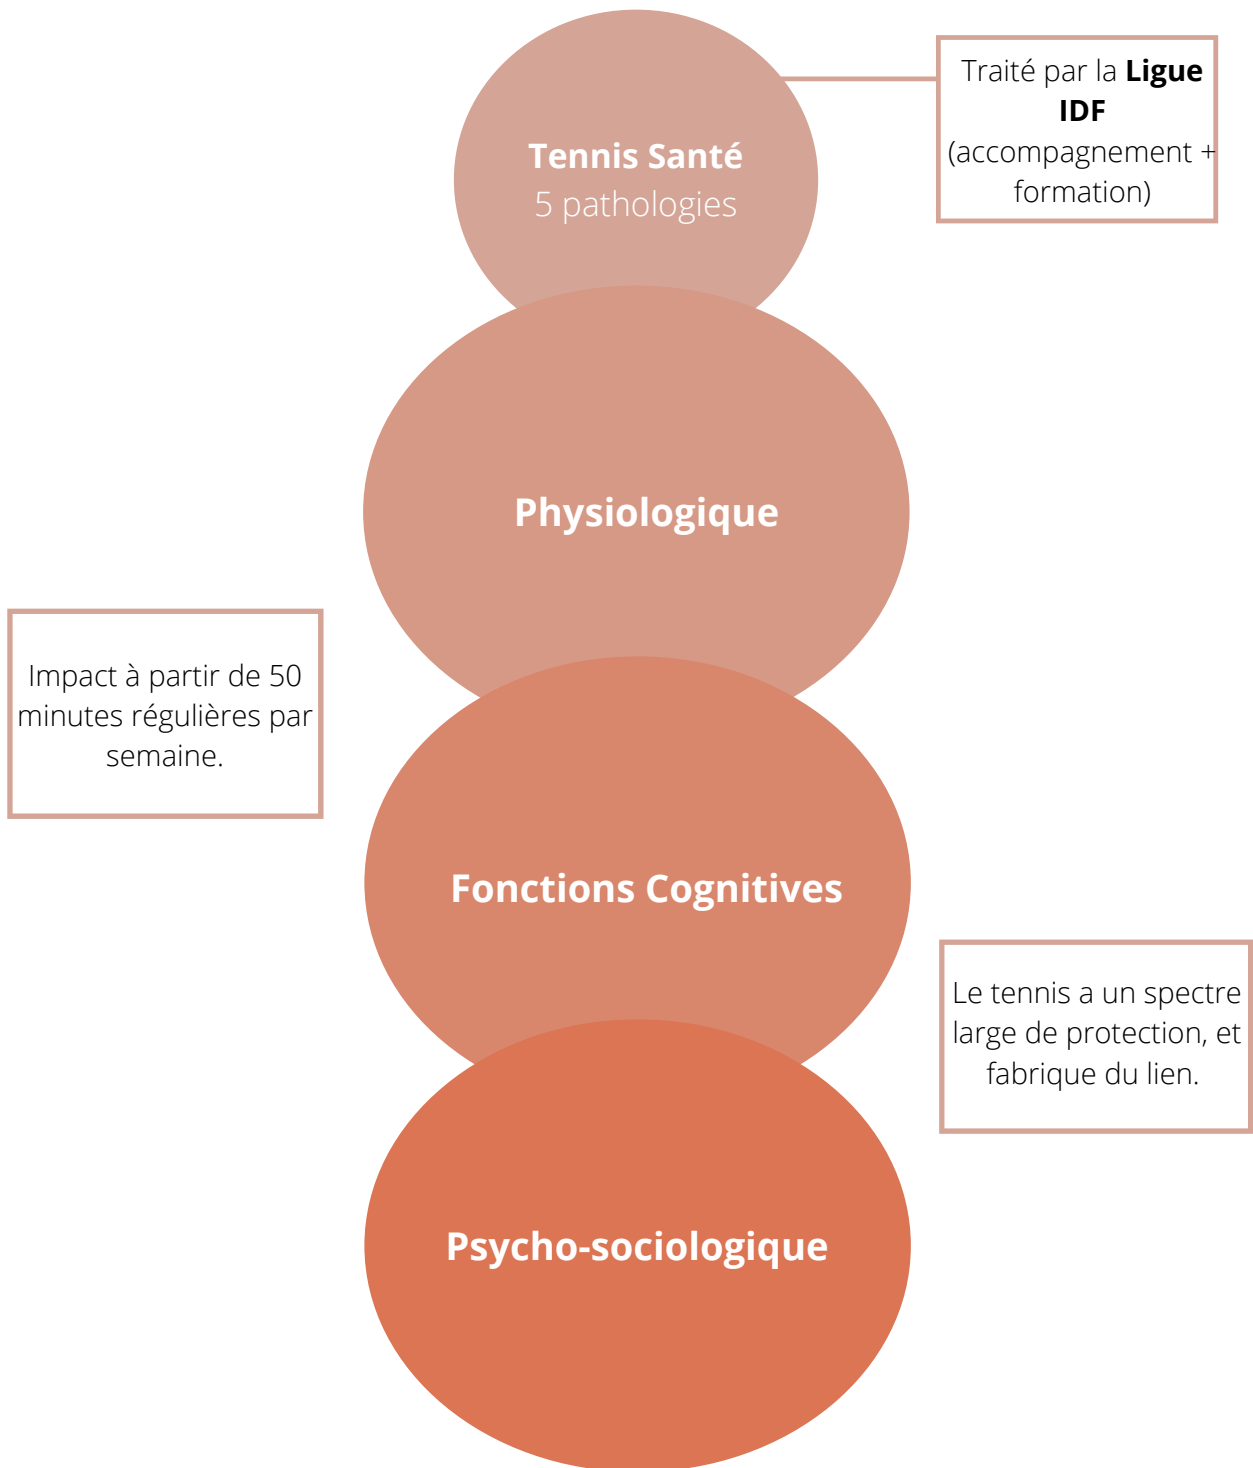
Tennis Santé
5 pathologies

Traité par la **Ligue IDF** (accompagnement + formation)

Physiologique

Impact à partir de 50 minutes régulières par semaine.

Fonctions Cognitives

Le tennis a un spectre large de protection, et fabrique du lien.

Psycho-sociologique